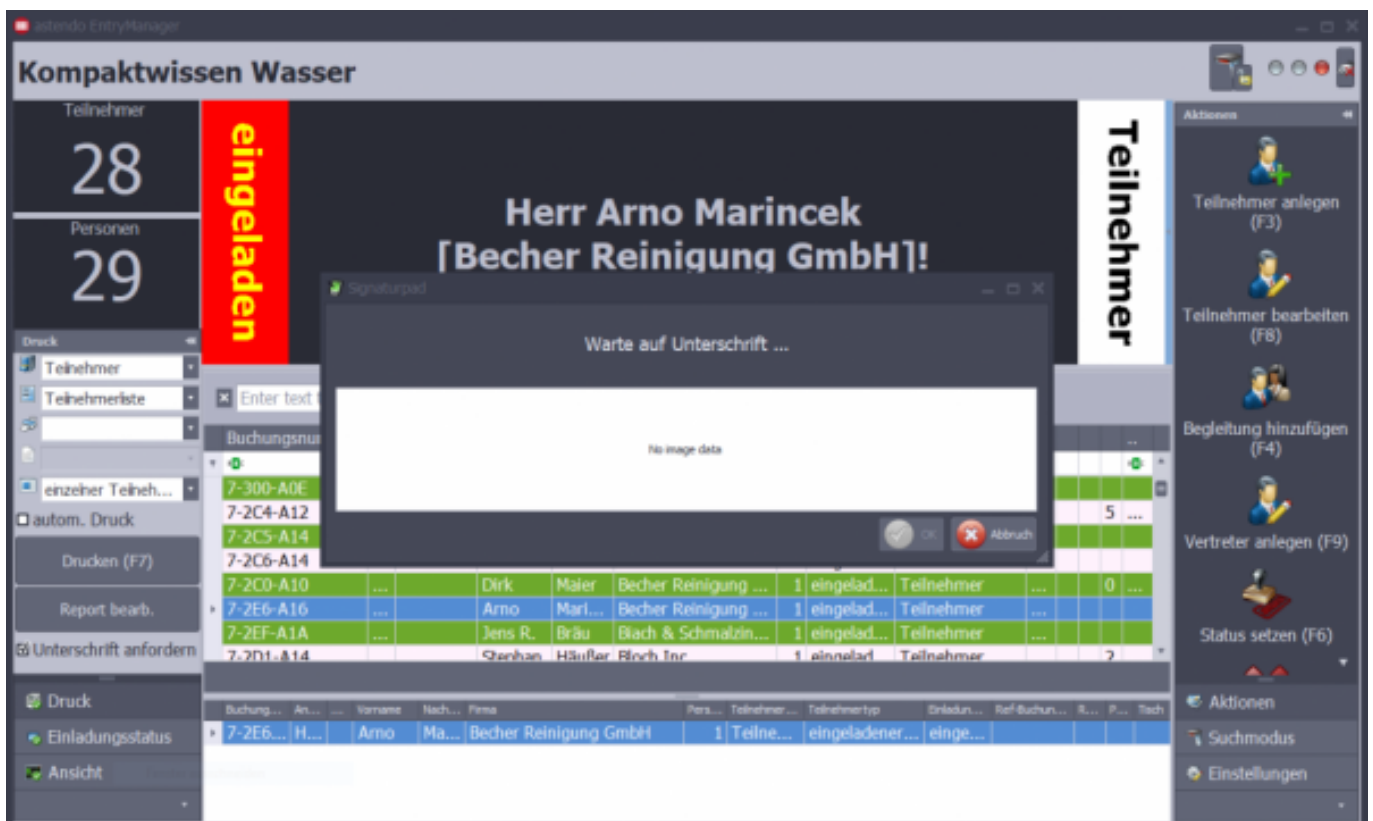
astendo EntryManager

Kompaktwissen Wasser

Teilnehmer
28
Personen
29

eingeladen

Herr Arno Marincek
[Becher Reinigung GmbH]!

Teilnehmer

Aktionen
Teilnehmer anlegen (F3)
Teilnehmer bearbeiten (F8)
Begleitung hinzufügen (F4)
Vertreter anlegen (F9)
Status setzen (F6)

Druck
Teinehmer
Teinehmerliste
einzelner Teineh...
autom. Druck
Drucken (F7)
Report bearb.
Unterschrift anfordern

Signaturpad
Warte auf Unterschrift ...
No image data
OK
Abbruch

Enter text

Buchungsnu

| | | | | | | | | | | |
|---|---|---|---|---|---|---|---|---|---|---|
| 7-300-A0E | | | | | | | | | | |
| 7-2C4-A12 | | | | | | | | | 5 | ... |
| 7-2C5-A14 | | | | | | | | | | |
| 7-2C6-A14 | | | | | | | | | | |
| 7-2C0-A10 | ... | Dirk | Maier | Becher Reinigung ... | 1 | eingelad... | Teilnehmer | ... | 0 | ... |
| 7-2E6-A16 | ... | Arno | Mari... | Becher Reinigung ... | 1 | eingelad... | Teilnehmer | ... | | |
| 7-2EF-A1A | ... | Jens R. | Bräu | Biach & Schmalzin... | 1 | eingelad... | Teilnehmer | ... | | |
| 7-2D1-A14 | | Stephan | Häußer | Bloch Inc. | 1 | eingelad | Teilnehmer | | 2 | |

| Buchung... | An... | ... | Vorname | Nach... | Firma | Pers... | Teilnehmer... | Teilnehmertyp | Einladun... | Ref-Buchun... | R... | P... | Tisch |
|---|---|---|---|---|---|---|---|---|---|---|---|---|---|
| 7-2E6... | H... | | Arno | Ma... | Becher Reinigung GmbH | 1 | Teilne... | eingeladener... | einge... | | | | |

Druck
Einladungsstatus
Ansicht

Aktionen
Suchmodus
Einstellungen